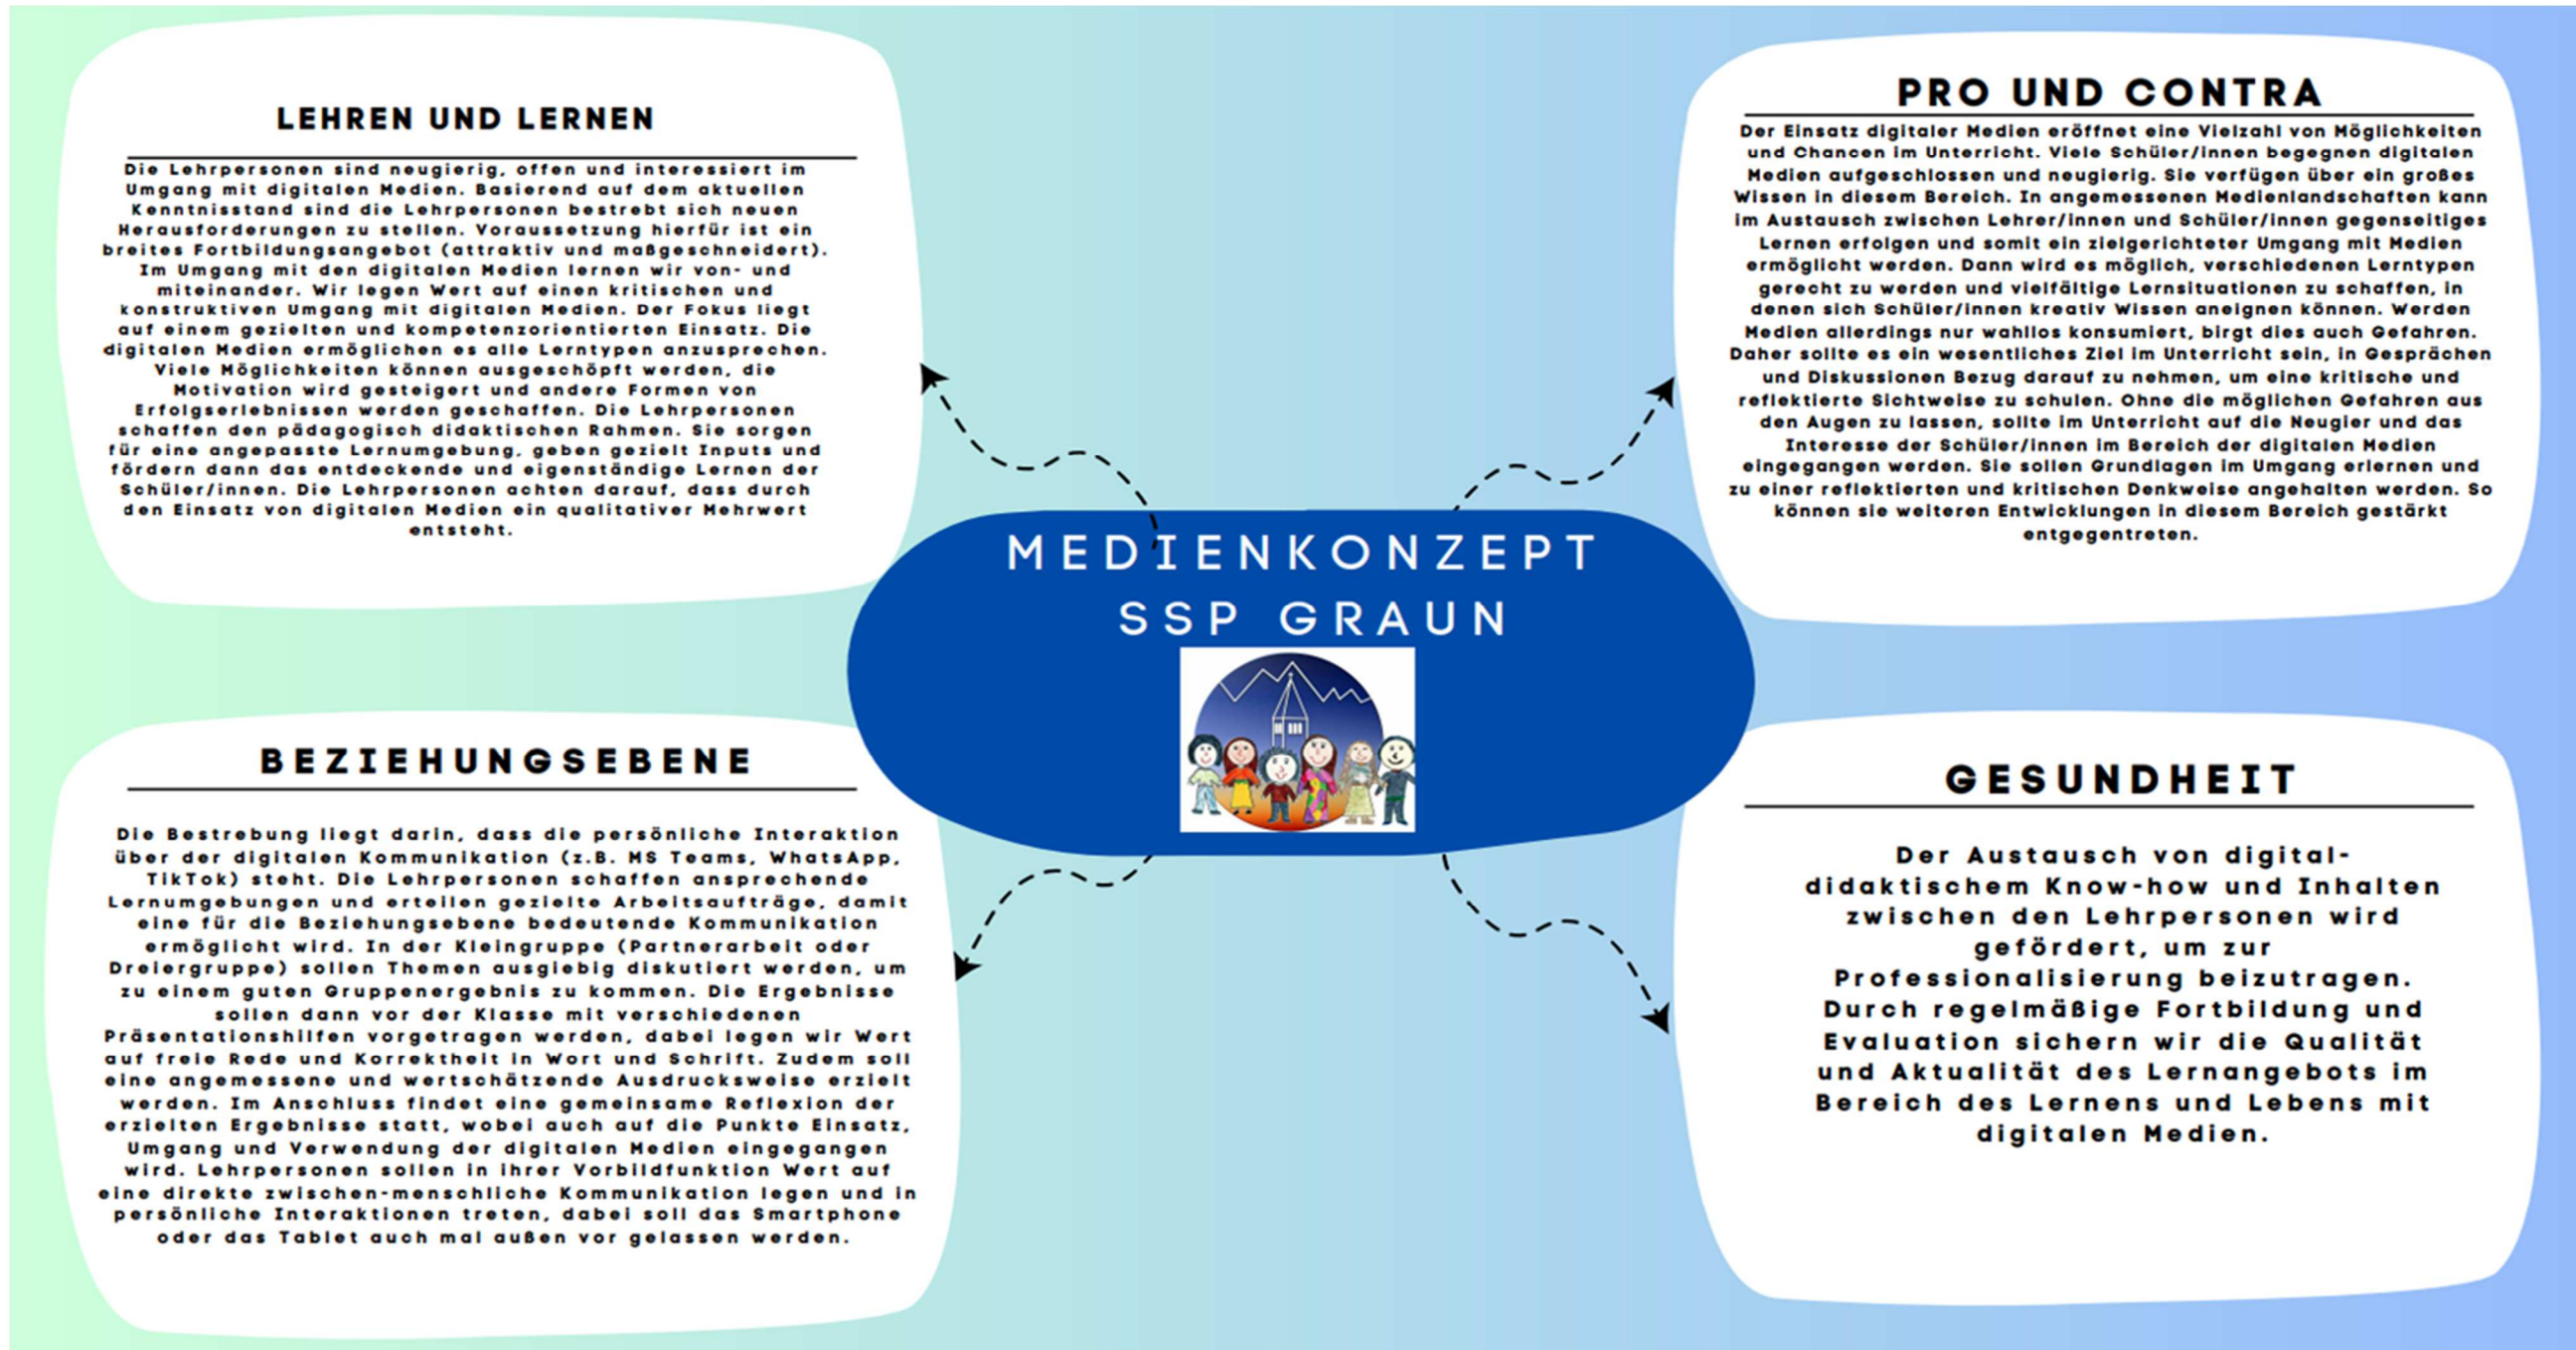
MEDIENKONZEPT
SSP GRAUN

LEHREN UND LERNEN

Die Lehrpersonen sind neugierig, offen und interessiert im Umgang mit digitalen Medien. Basierend auf dem aktuellen Kenntnisstand sind die Lehrpersonen bestrebt sich neuen Herausforderungen zu stellen. Voraussetzung hierfür ist ein breites Fortbildungsangebot (attraktiv und maßgeschneidert). Im Umgang mit den digitalen Medien lernen wir von- und miteinander. Wir legen Wert auf einen kritischen und konstruktiven Umgang mit digitalen Medien. Der Fokus liegt auf einem gezielten und kompetenzorientierten Einsatz. Die digitalen Medien ermöglichen es alle Lerntypen anzusprechen. Viele Möglichkeiten können ausgeschöpft werden, die Motivation wird gesteigert und andere Formen von Erfolgserlebnissen werden geschaffen. Die Lehrpersonen schaffen den pädagogisch didaktischen Rahmen. Sie sorgen für eine angepasste Lernumgebung, geben gezielt Inputs und fördern dann das entdeckende und eigenständige Lernen der Schüler/innen. Die Lehrpersonen achten darauf, dass durch den Einsatz von digitalen Medien ein qualitativer Mehrwert entsteht.

PRO UND CONTRA

Der Einsatz digitaler Medien eröffnet eine Vielzahl von Möglichkeiten und Chancen im Unterricht. Viele Schüler/innen begegnen digitalen Medien aufgeschlossen und neugierig. Sie verfügen über ein großes Wissen in diesem Bereich. In angemessenen Medienlandschaften kann im Austausch zwischen Lehrer/innen und Schüler/innen gegenseitiges Lernen erfolgen und somit ein zielgerichteter Umgang mit Medien ermöglicht werden. Dann wird es möglich, verschiedenen Lerntypen gerecht zu werden und vielfältige Lernsituationen zu schaffen, in denen sich Schüler/innen kreativ Wissen aneignen können. Werden Medien allerdings nur wahllos konsumiert, birgt dies auch Gefahren. Daher sollte es ein wesentliches Ziel im Unterricht sein, in Gesprächen und Diskussionen Bezug darauf zu nehmen, um eine kritische und reflektierte Sichtweise zu schulen. Ohne die möglichen Gefahren aus den Augen zu lassen, sollte im Unterricht auf die Neugier und das Interesse der Schüler/innen im Bereich der digitalen Medien eingegangen werden. Sie sollen Grundlagen im Umgang erlernen und zu einer reflektierten und kritischen Denkweise angehalten werden. So können sie weiteren Entwicklungen in diesem Bereich gestärkt entgegentreten.

BEZIEHUNGSEBENE

Die Bestrebung liegt darin, dass die persönliche Interaktion über der digitalen Kommunikation (z.B. MS Teams, WhatsApp, TikTok) steht. Die Lehrpersonen schaffen ansprechende Lernumgebungen und erteilen gezielte Arbeitsaufträge, damit eine für die Beziehungsebene bedeutende Kommunikation ermöglicht wird. In der Kleingruppe (Partnerarbeit oder Dreiergruppe) sollen Themen ausgiebig diskutiert werden, um zu einem guten Gruppenergebnis zu kommen. Die Ergebnisse sollen dann vor der Klasse mit verschiedenen Präsentationshilfen vorgetragen werden, dabei legen wir Wert auf freie Rede und Korrektheit in Wort und Schrift. Zudem soll eine angemessene und wertschätzende Ausdrucksweise erzielt werden. Im Anschluss findet eine gemeinsame Reflexion der erzielten Ergebnisse statt, wobei auch auf die Punkte Einsatz, Umgang und Verwendung der digitalen Medien eingegangen wird. Lehrpersonen sollen in ihrer Vorbildfunktion Wert auf eine direkte zwischen-menschliche Kommunikation legen und in persönliche Interaktionen treten, dabei soll das Smartphone oder das Tablet auch mal außen vor gelassen werden.

GESUNDHEIT

Der Austausch von digital-didaktischem Know-how und Inhalten zwischen den Lehrpersonen wird gefördert, um zur Professionalisierung beizutragen. Durch regelmäßige Fortbildung und Evaluation sichern wir die Qualität und Aktualität des Lernangebots im Bereich des Lernens und Lebens mit digitalen Medien.